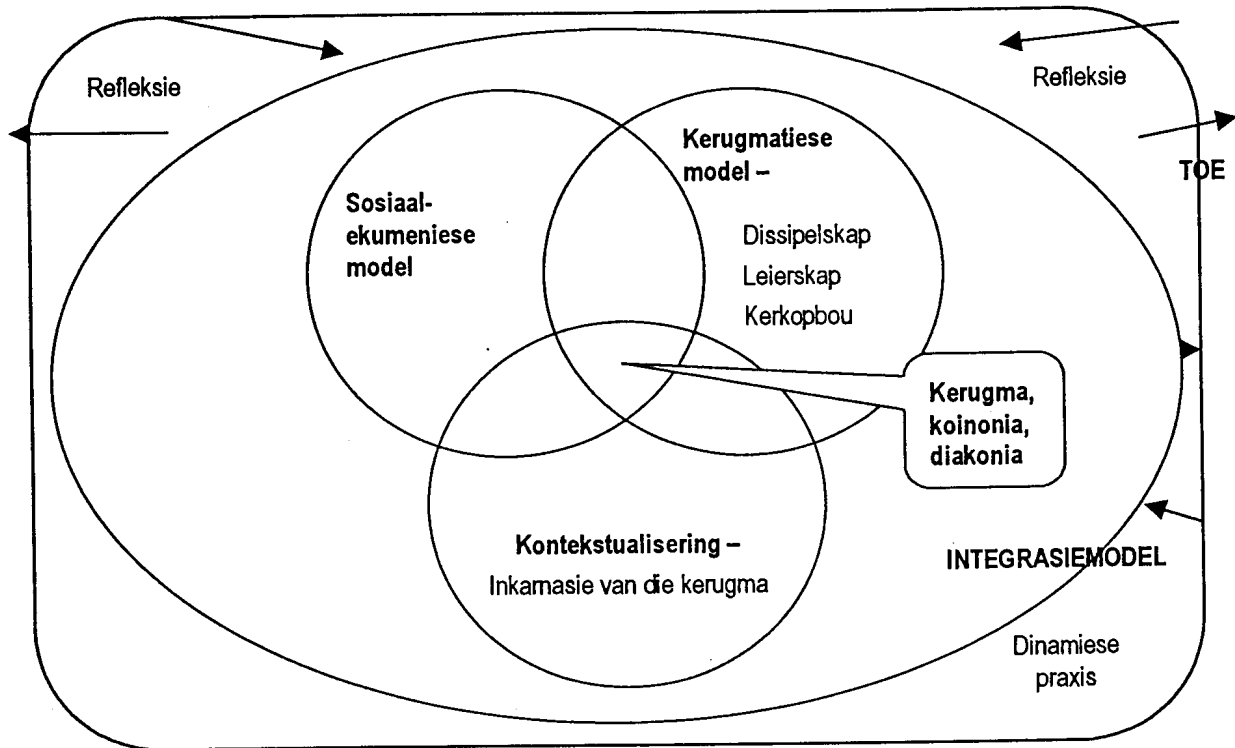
Refleksie

Refleksie

TOE

Sosiaal-ekumeniese model

Kerugmatiese model –

Dissipelskap

Leierskap

Kerkopbou

Kerugma, koinonia, diakonia

Kontekstualisering –

Inkarnasie van die kerugma

INTEGRASIEMODEL

Dinamiese praxis